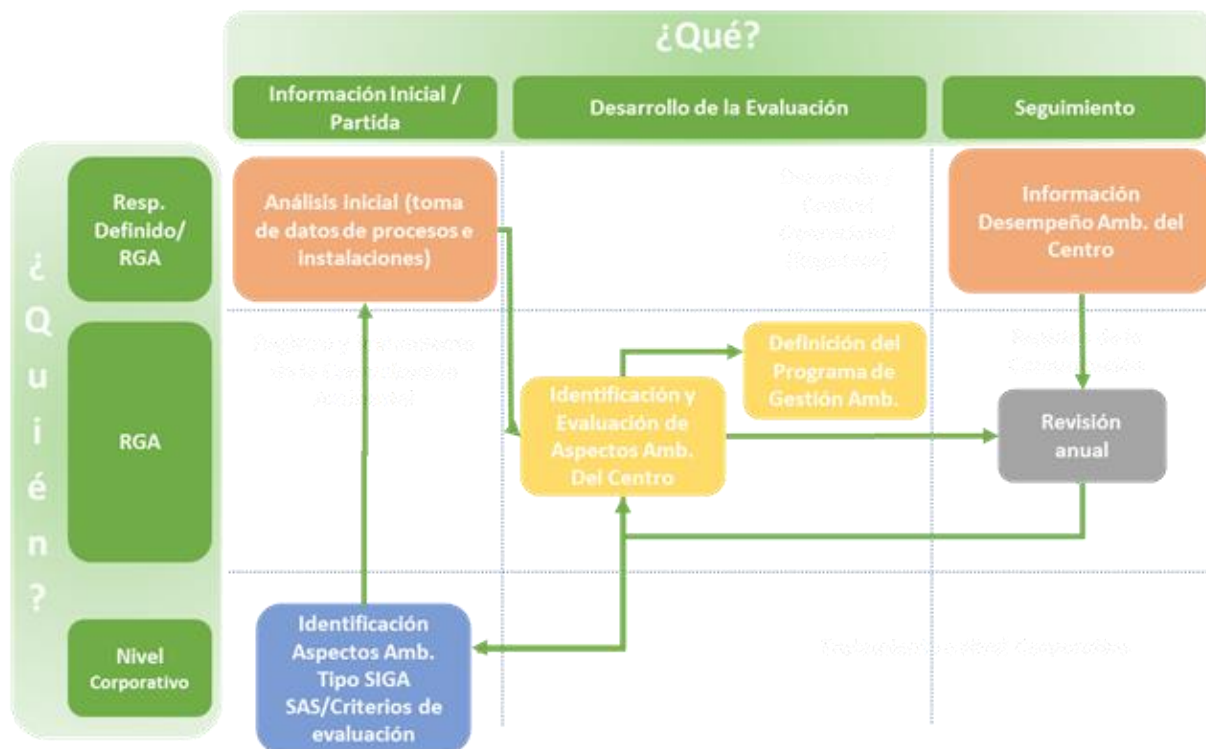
¿Qué?

Información Inicial / Partida

Desarrollo de la Evaluación

Seguimiento

¿Quién?

Resp. Definido/ RGA

RGA

Nivel Corporativo

Análisis inicial (toma de datos de procesos e instalaciones)

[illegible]

Información Desempeño Amb. del Centro

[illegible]

Definición del Programa de Gestión Amb.

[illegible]

Identificación y Evaluación de Aspectos Amb. Del Centro

Revisión anual

Identificación Aspectos Amb. Tipo SIGA SAS/Criterios de evaluación

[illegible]